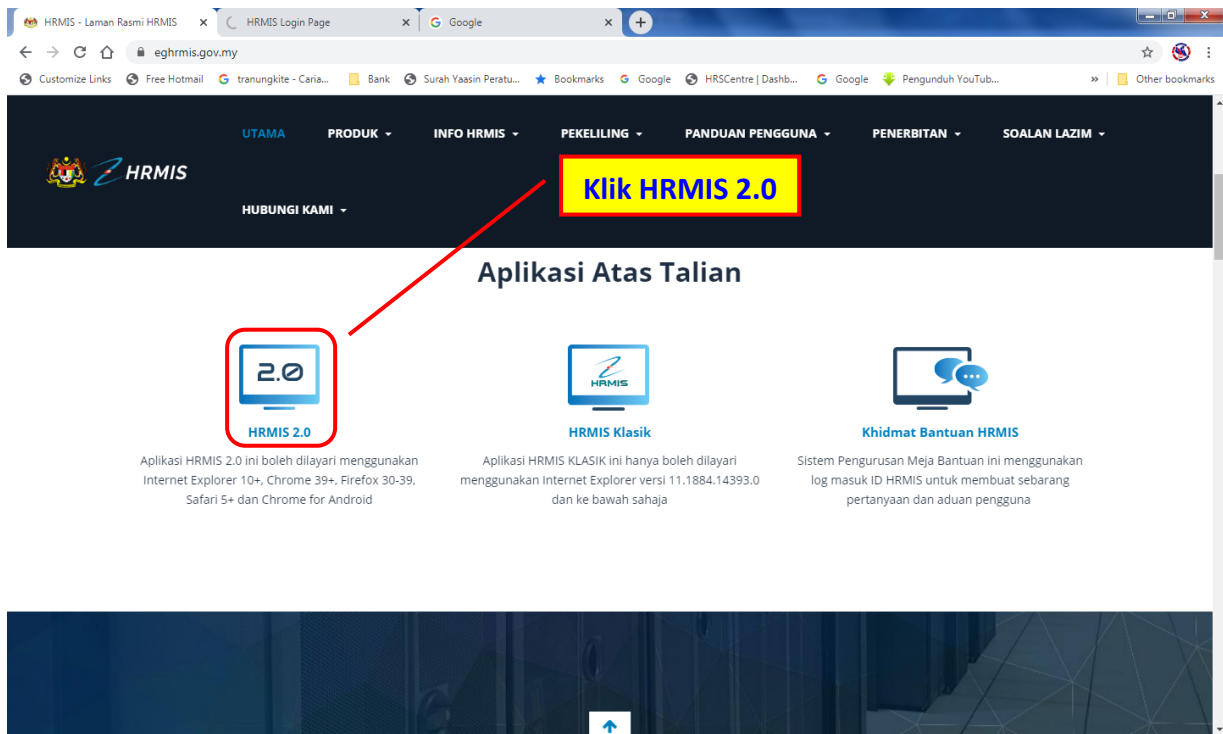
HRMIS - Laman Rasmi HRMIS
HRMIS Login Page
Google

eghrmis.gov.my

Customize Links  Free Hotmail  tranungkite - Caria...  Bank  Surah Yaasin Peratu...  Bookmarks  Google  HRSCentre | Dashb...  Google  Pengunduh YouTub...  »  Other bookmarks

HRMIS

UTAMA  PRODUK ▾  INFO HRMIS ▾  PEKELILING ▾  PANDUAN PENGGUNA ▾  PENERBITAN ▾  SOALAN LAZIM ▾

HUBUNGI KAMI ▾

Klik HRMIS 2.0

Aplikasi Atas Talian

2.0

HRMIS 2.0

Aplikasi HRMIS 2.0 ini boleh dilayari menggunakan Internet Explorer 10+, Chrome 39+, Firefox 30-39, Safari 5+ dan Chrome for Android

HRMIS

HRMIS Klasik

Aplikasi HRMIS KLASIK ini hanya boleh dilayari menggunakan Internet Explorer versi 11.1884.14393.0 dan ke bawah sahaja

Khidmat Bantuan HRMIS

Sistem Pengurusan Meja Bantuan ini menggunakan log masuk ID HRMIS untuk membuat sebarang pertanyaan dan aduan pengguna